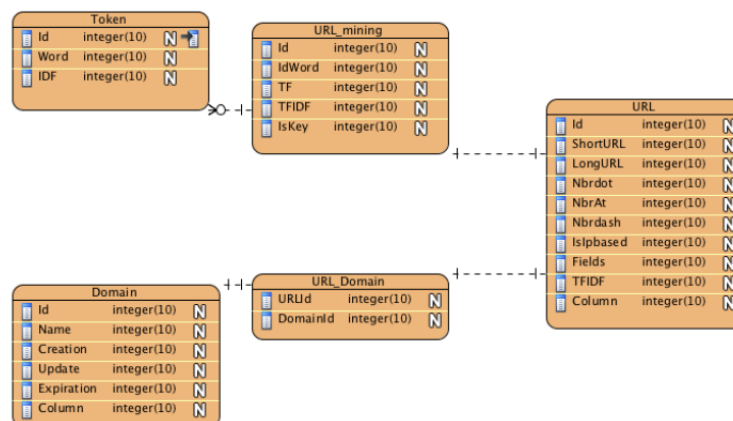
| Token | | |
|---|---|---|
| Id | integer(10) | N |
| Word | integer(10) | N |
| IDF | integer(10) | N |

| URL_mining | | |
|---|---|---|
| Id | integer(10) | N |
| IdWord | integer(10) | N |
| TF | integer(10) | N |
| TFIDF | integer(10) | N |
| IsKey | integer(10) | N |

| URL | | |
|---|---|---|
| Id | integer(10) | N |
| ShortURL | integer(10) | N |
| LongURL | integer(10) | N |
| Nbrdot | integer(10) | N |
| NbrAt | integer(10) | N |
| Nbrdash | integer(10) | N |
| IsIpbased | integer(10) | N |
| Fields | integer(10) | N |
| TFIDF | integer(10) | N |
| Column | integer(10) | N |

| Domain | | |
|---|---|---|
| Id | integer(10) | N |
| Name | integer(10) | N |
| Creation | integer(10) | N |
| Update | integer(10) | N |
| Expiration | integer(10) | N |
| Column | integer(10) | N |

| URL_Domain | | |
|---|---|---|
| URLId | integer(10) | N |
| DomainId | integer(10) | N |